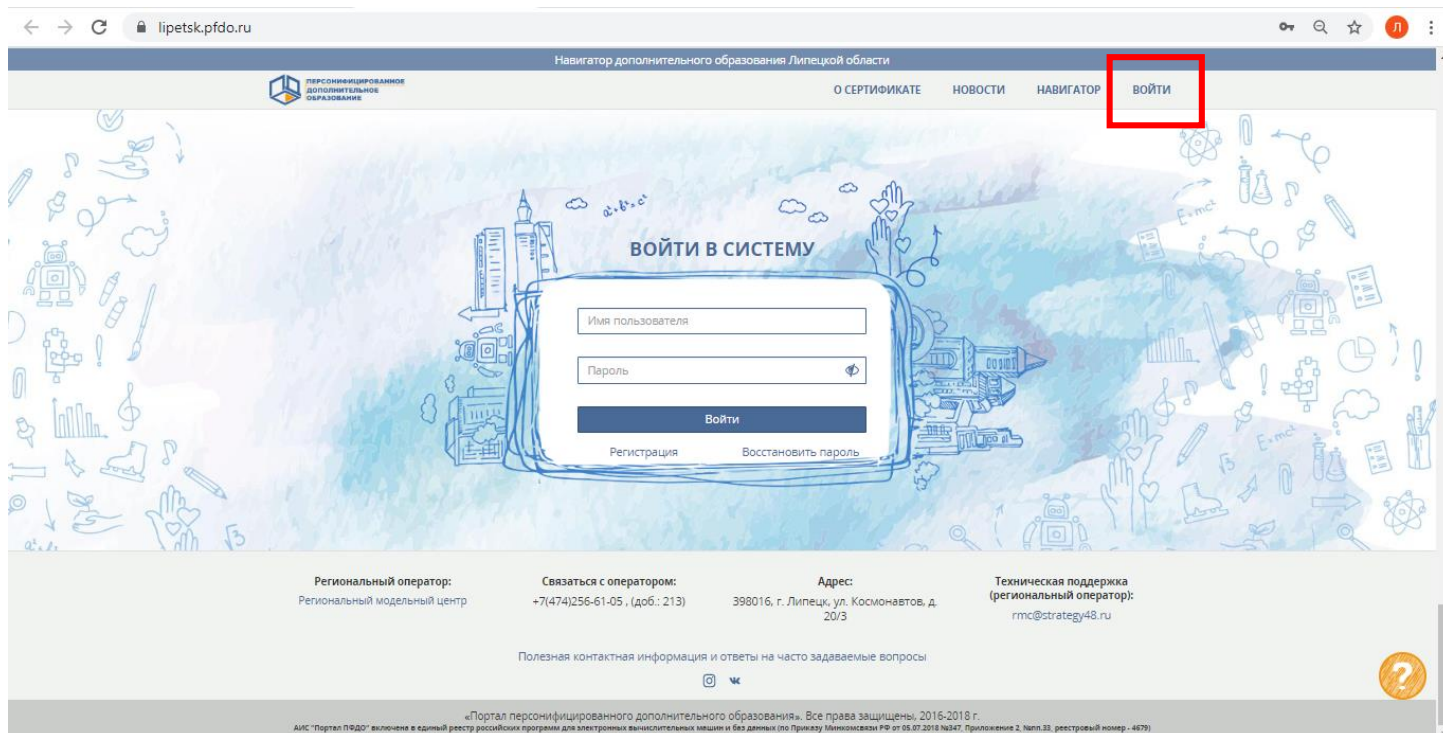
lipetsk.pfdo.ru

Л

Навигатор дополнительного образования Липецкой области

ПЕРСОНИФИЦИРОВАННОЕ ДОПОЛНИТЕЛЬНОЕ ОБРАЗОВАНИЕ

О СЕРТИФИКАТЕ НОВОСТИ НАВИГАТОР ВОЙТИ

$a^2+b^2=c^2$

$E=mc^2$

ВОЙТИ В СИСТЕМУ

Имя пользователя

Пароль

Войти

Регистрация Восстановить пароль

Региональный оператор:
Региональный модельный центр

Связаться с оператором:
+7(474)256-61-05 , (доб.: 213)

Адрес:
398016, г. Липецк, ул. Космонавтов, д. 20/3

Техническая поддержка (региональный оператор):
rmc@strategy48.ru

Полезная контактная информация и ответы на часто задаваемые вопросы

«Портал персонифицированного дополнительного образования». Все права защищены, 2016-2018 г.
АИС "Портал ПФДО" включена в единый реестр российских программ для электронных вычислительных машин и баз данных (по Приказу Минкомсвязи РФ от 05.07.2018 №347, Приложение 2, №пп.33, реестровый номер - 4679)